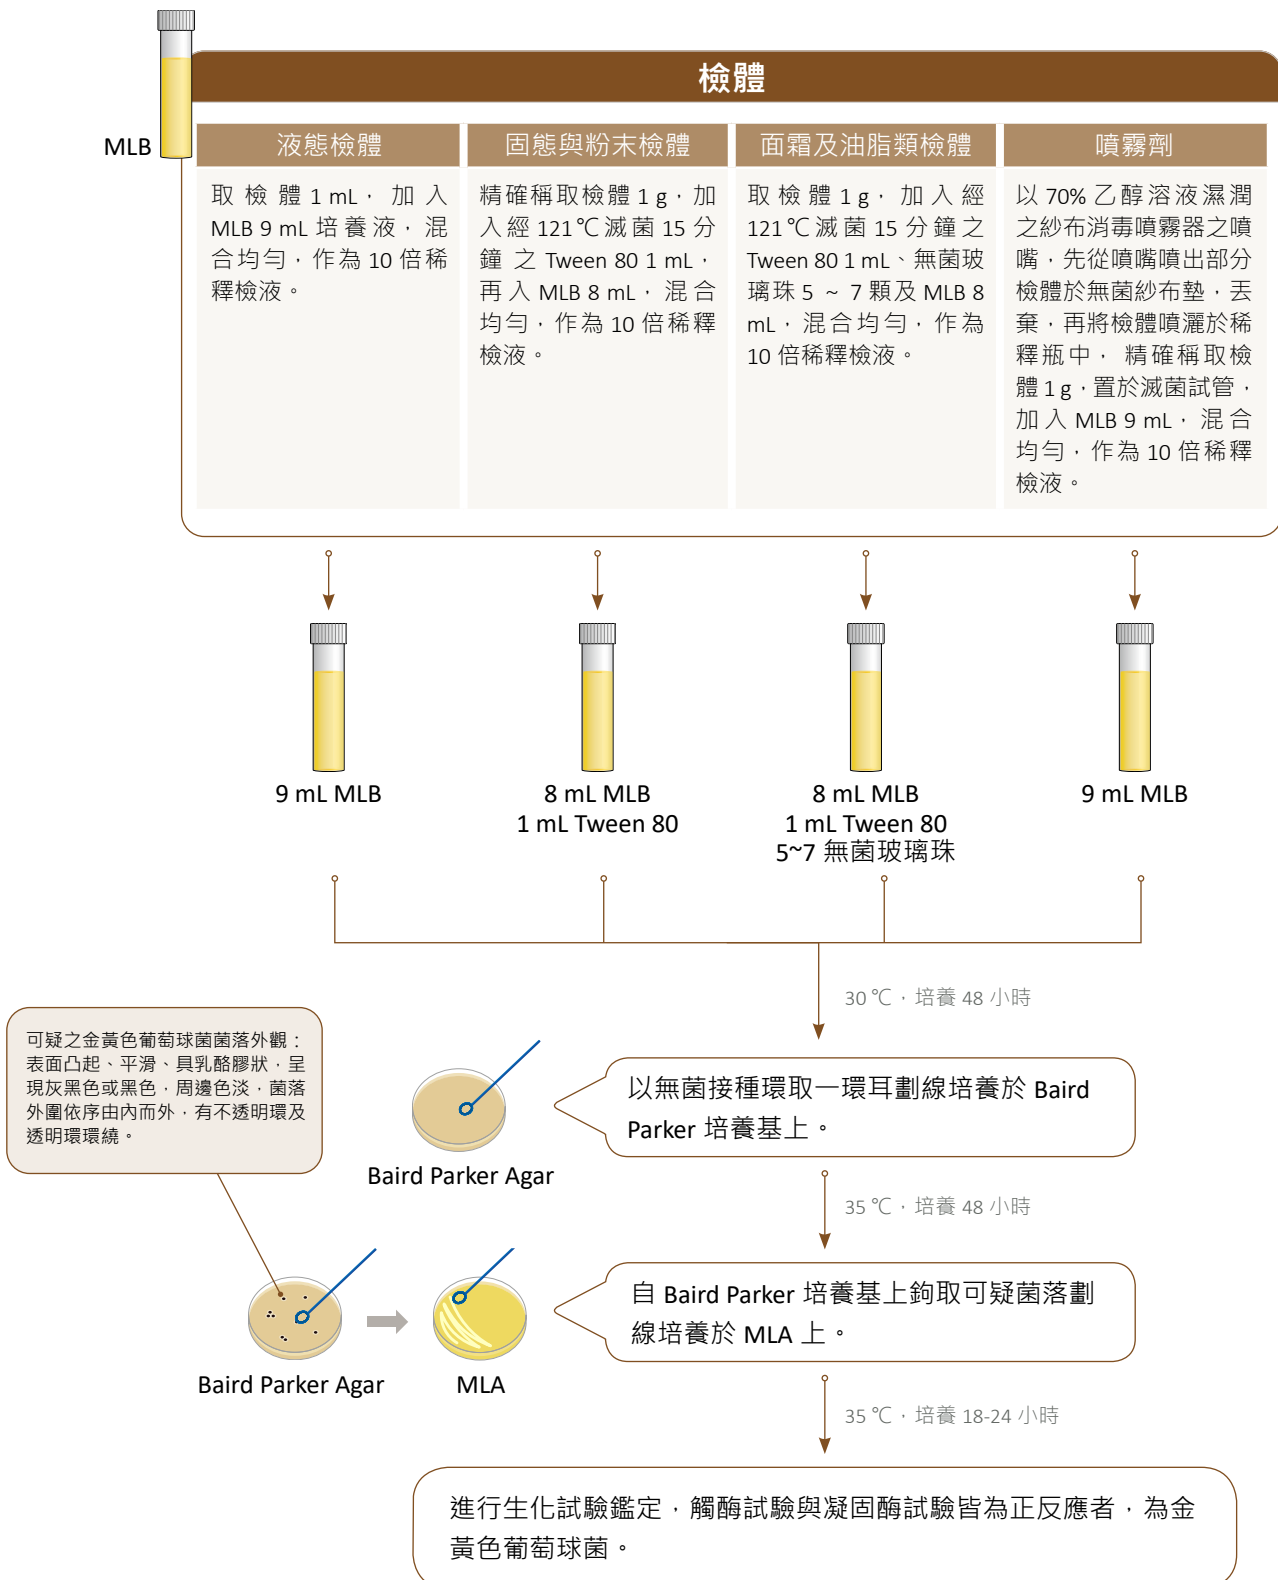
MLB

檢體

| 液態檢體 | 固態與粉末檢體 | 面霜及油脂類檢體 | 噴霧劑 |
|---|---|---|---|
| 取檢體 1 mL，加入 MLB 9 mL 培養液，混合均勻，作為 10 倍稀釋檢液。 | 精確稱取檢體 1 g，加入經 121 ℃滅菌 15 分鐘之 Tween 80 1 mL，再入 MLB 8 mL，混合均勻，作為 10 倍稀釋檢液。 | 取檢體 1 g，加入經 121 ℃滅菌 15 分鐘之 Tween 80 1 mL、無菌玻璃珠 5 ~ 7 顆及 MLB 8 mL，混合均勻，作為 10 倍稀釋檢液。 | 以 70% 乙醇溶液濕潤之紗布消毒噴霧器之噴嘴，先從噴嘴噴出部分檢體於無菌紗布墊，丟棄，再將檢體噴灑於稀釋瓶中， 精確稱取檢體 1 g，置於滅菌試管，加入 MLB 9 mL，混合均勻，作為 10 倍稀釋檢液。 |

9 mL MLB

8 mL MLB
1 mL Tween 80

8 mL MLB
1 mL Tween 80
5~7 無菌玻璃珠

9 mL MLB

30 ℃，培養 48 小時

可疑之金黃色葡萄球菌菌落外觀：表面凸起、平滑、具乳酪膠狀，呈現灰黑色或黑色，周邊色淡，菌落外圍依序由內而外，有不透明環及透明環環繞。

Baird Parker Agar

以無菌接種環取一環耳劃線培養於 Baird Parker 培養基上。

35 ℃，培養 48 小時

自 Baird Parker 培養基上鉤取可疑菌落劃線培養於 MLA 上。

Baird Parker Agar

MLA

35 ℃，培養 18-24 小時

進行生化試驗鑑定，觸酶試驗與凝固酶試驗皆為正反應者，為金黃色葡萄球菌。